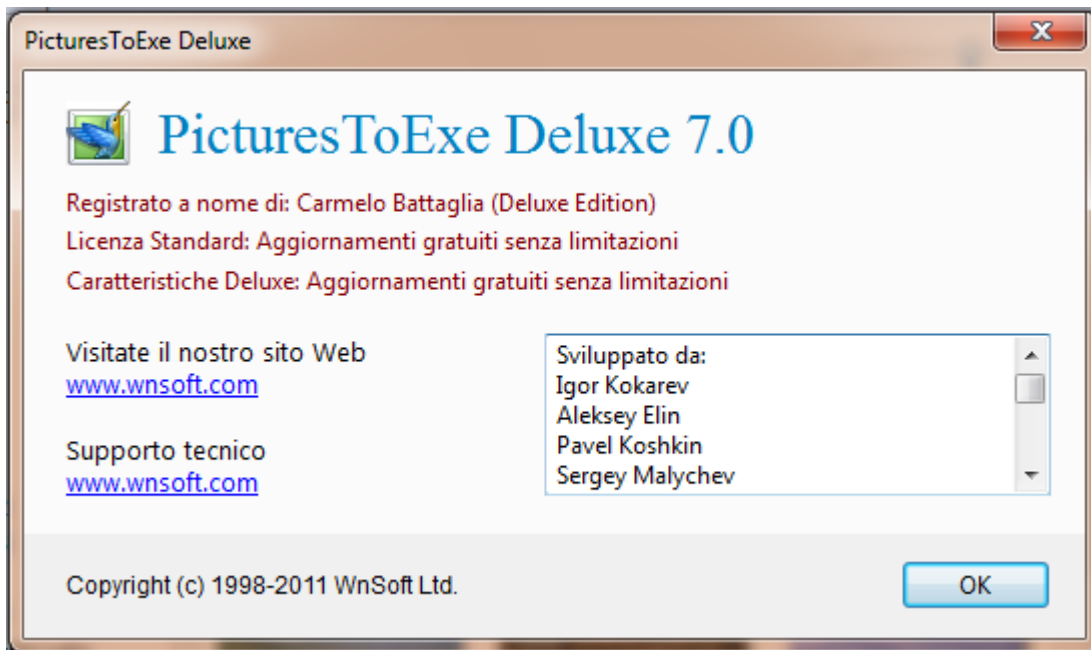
PicturesToExe Deluxe

PicturesToExe Deluxe 7.0

Registrato a nome di: Carmelo Battaglia (Deluxe Edition)

Licenza Standard: Aggiornamenti gratuiti senza limitazioni

Caratteristiche Deluxe: Aggiornamenti gratuiti senza limitazioni

Visitate il nostro sito Web
www.wnsoft.com

Supporto tecnico
www.wnsoft.com

Sviluppato da:
Igor Kokarev
Aleksey Elin
Pavel Koshkin
Sergey Malychev

Copyright (c) 1998-2011 WnSoft Ltd.

OK